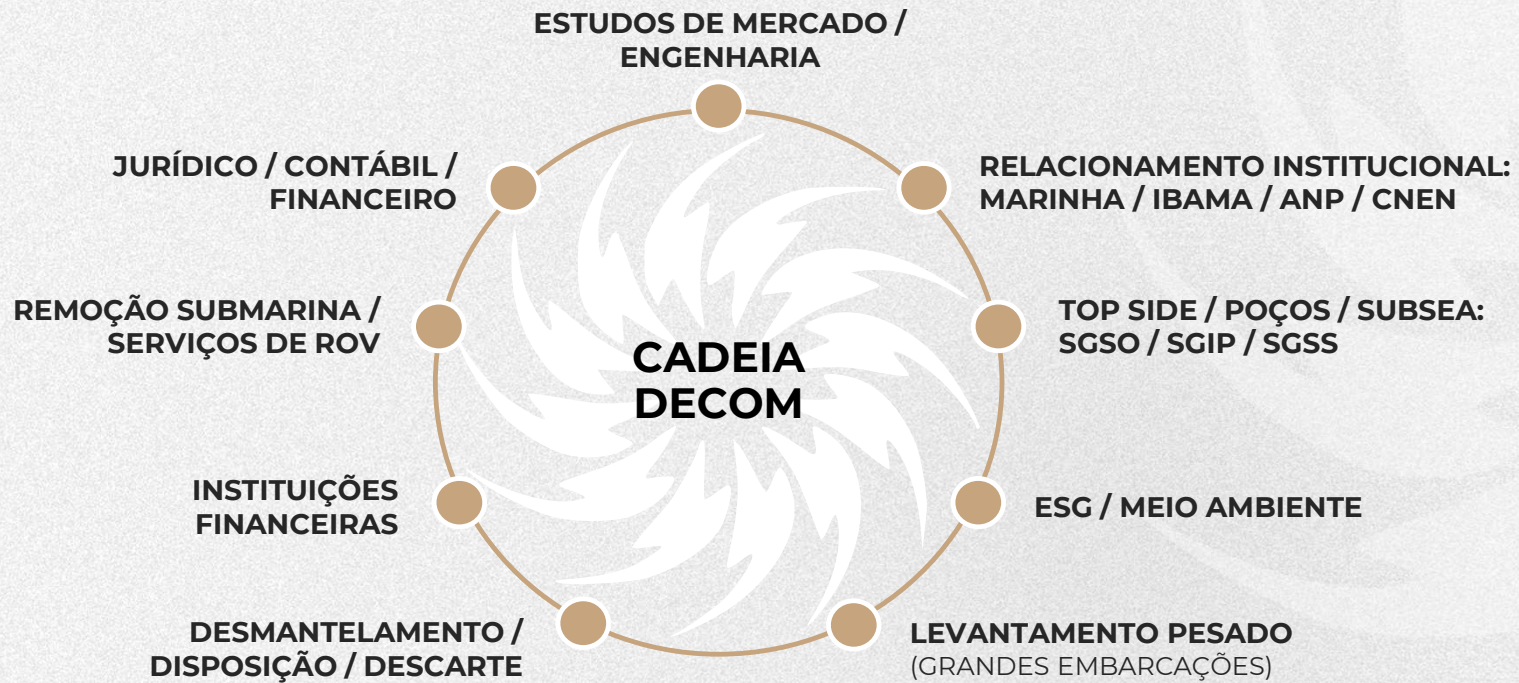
ESTUDOS DE MERCADO / ENGENHARIA

RELACIONAMENTO INSTITUCIONAL: MARINHA / IBAMA / ANP / CNEN

TOP SIDE / POÇOS / SUBSEA: SGSO / SGIP / SGSS

ESG / MEIO AMBIENTE

LEVANTAMENTO PESADO (GRANDES EMBARCAÇÕES)

DESMANTELAMENTO / DISPOSIÇÃO / DESCARTE

INSTITUIÇÕES FINANCEIRAS

REMOÇÃO SUBMARINA / SERVIÇOS DE ROV

JURÍDICO / CONTÁBIL / FINANCEIRO

CADEIA DECOM